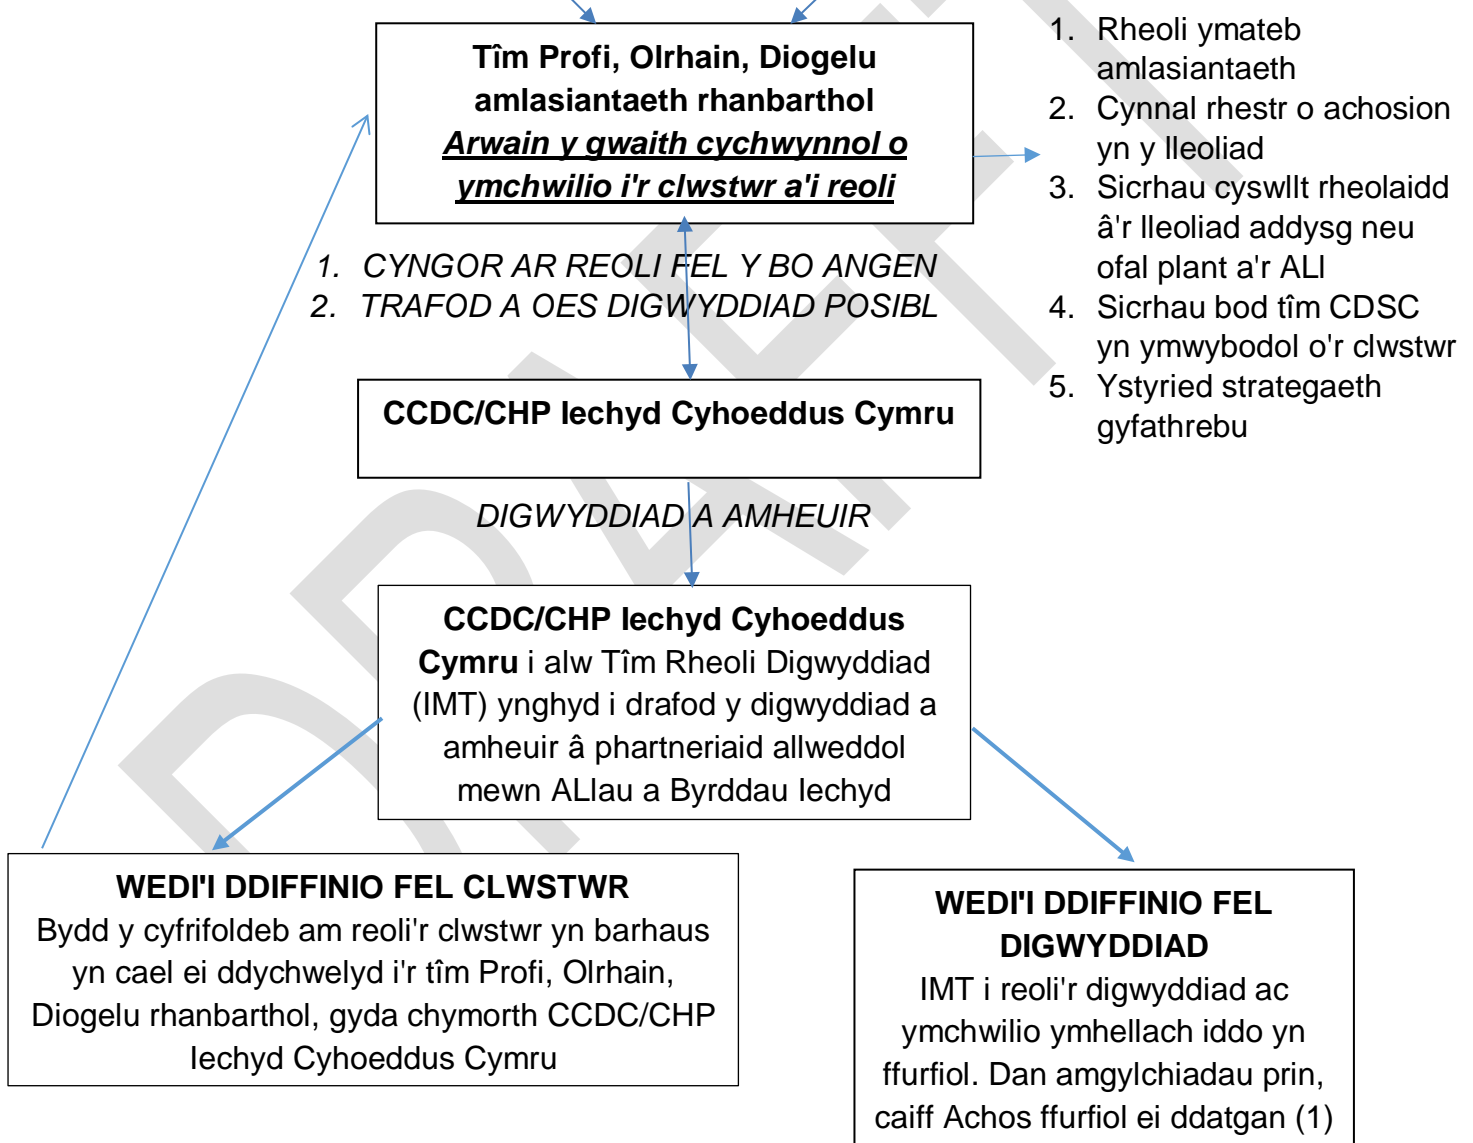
Tîm Profi, Olrhain, Diogelu amlasiantaeth rhanbarthol
Arwain y gwaith cychwynnol o ymchwilio i'r clwstwr a'i reoli

1. Rheoli ymateb amlasiantaeth
2. Cynnal rhestr o achosion yn y lleoliad
3. Sicrhau cyswllt rheolaidd â'r lleoliad addysg neu ofal plant a'r ALl
4. Sicrhau bod tîm CDSC yn ymwybodol o'r clwstwr
5. Ystyried strategaeth gyfathrebu

1. CYNGOR AR REOLI FEL Y BO ANGEN
2. TRAFOD A OES DIGWYDDIAD POSIBL

CCDC/CHP Iechyd Cyhoeddus Cymru

DIGWYDDIAD A AMHEUIR

CCDC/CHP Iechyd Cyhoeddus Cymru i alw Tîm Rheoli Digwyddiad (IMT) ynghyd i drafod y digwyddiad a amheuir â phartneriaid allweddol mewn ALlau a Byrddau Iechyd

WEDI'I DDIFFINIO FEL CLWSTWR
Bydd y cyfrifoldeb am reoli'r clwstwr yn barhaus yn cael ei ddychwelyd i'r tîm Profi, Olrhain, Diogelu rhanbarthol, gyda chymorth CCDC/CHP Iechyd Cyhoeddus Cymru

WEDI'I DDIFFINIO FEL DIGWYDDIAD
IMT i reoli'r digwyddiad ac ymchwilio ymhellach iddo yn ffurfiol. Dan amgylchiadau prin, caiff Achos ffurfiol ei ddatgan (1)

DRAFT